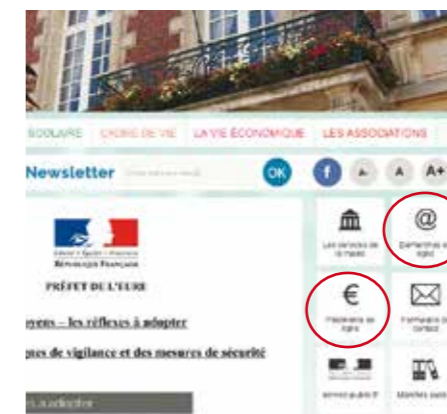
SCOLAIRE CADRE DE VIE LA VIE ÉCONOMIQUE LES ASSOCIATIONS

Newsletter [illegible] OK

f A- A A+

Liberté • Égalité • Fraternité
RÉPUBLIQUE FRANÇAISE

PRÉFET DE L'EURE

oyens – les réflexes à adopter

tes de vigilance et des mesures de sécurité

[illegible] à adopter

Les services de la mairie

Démarches en ligne

Paiements en ligne

Formulaire de contact

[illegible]

Marchés publics